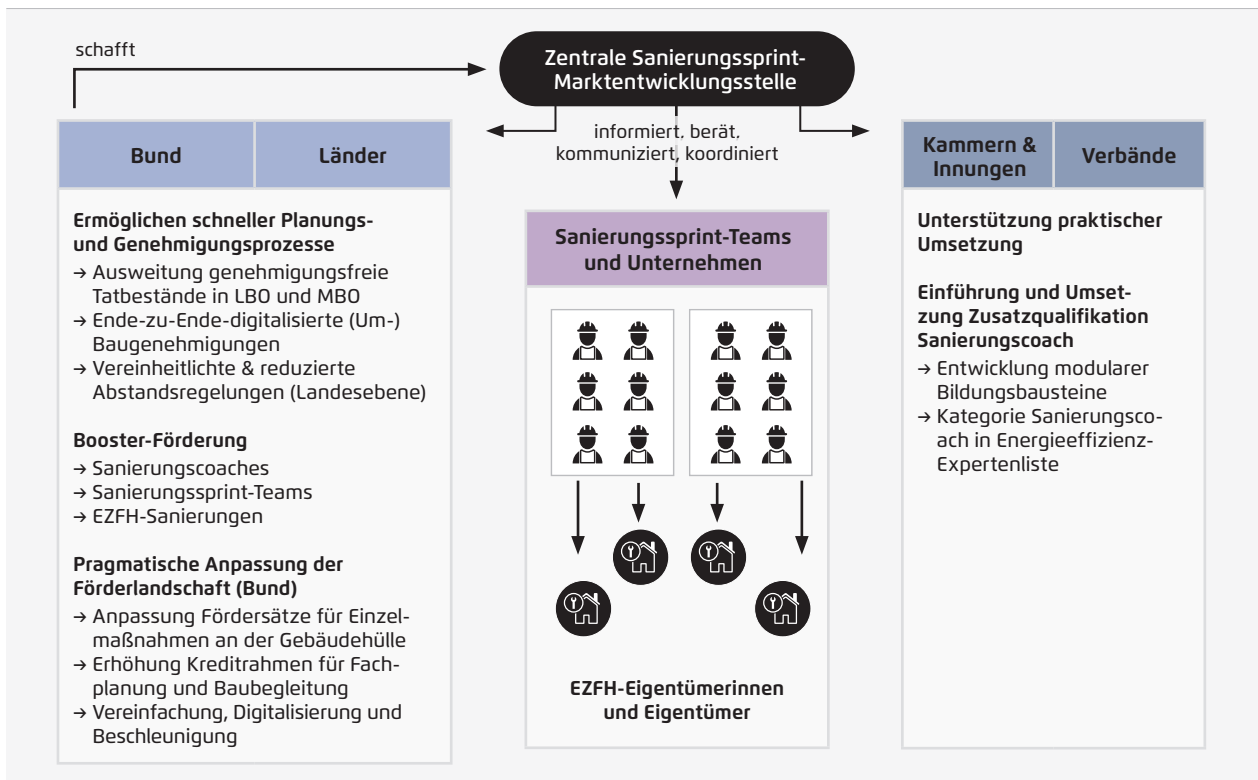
schafft

Zentrale Sanierungssprint-Marktentwicklungsstelle

informiert, berät, kommuniziert, koordiniert

| Bund | Länder |
|---|---|

Ermöglichen schneller Planungs- und Genehmigungsprozesse
→ Ausweitung genehmigungsfreie Tatbestände in LBO und MBO
→ Ende-zu-Ende-digitalisierte (Um-) Baugenehmigungen
→ Vereinheitlichte & reduzierte Abstandsregelungen (Landesebene)

Booster-Förderung
→ Sanierungscoaches
→ Sanierungssprint-Teams
→ EZFH-Sanierungen

Pragmatische Anpassung der Förderlandschaft (Bund)
→ Anpassung Fördersätze für Einzelmaßnahmen an der Gebäudehülle
→ Erhöhung Kreditrahmen für Fachplanung und Baubegleitung
→ Vereinfachung, Digitalisierung und Beschleunigung

Sanierungssprint-Teams und Unternehmen

EZFH-Eigentümerinnen und Eigentümer

| Kammern & Innungen | Verbände |
|---|---|

Unterstützung praktischer Umsetzung

Einführung und Umsetzung Zusatzqualifikation Sanierungscoach
→ Entwicklung modularer Bildungsbausteine
→ Kategorie Sanierungscoach in Energieeffizienz-Expertenliste